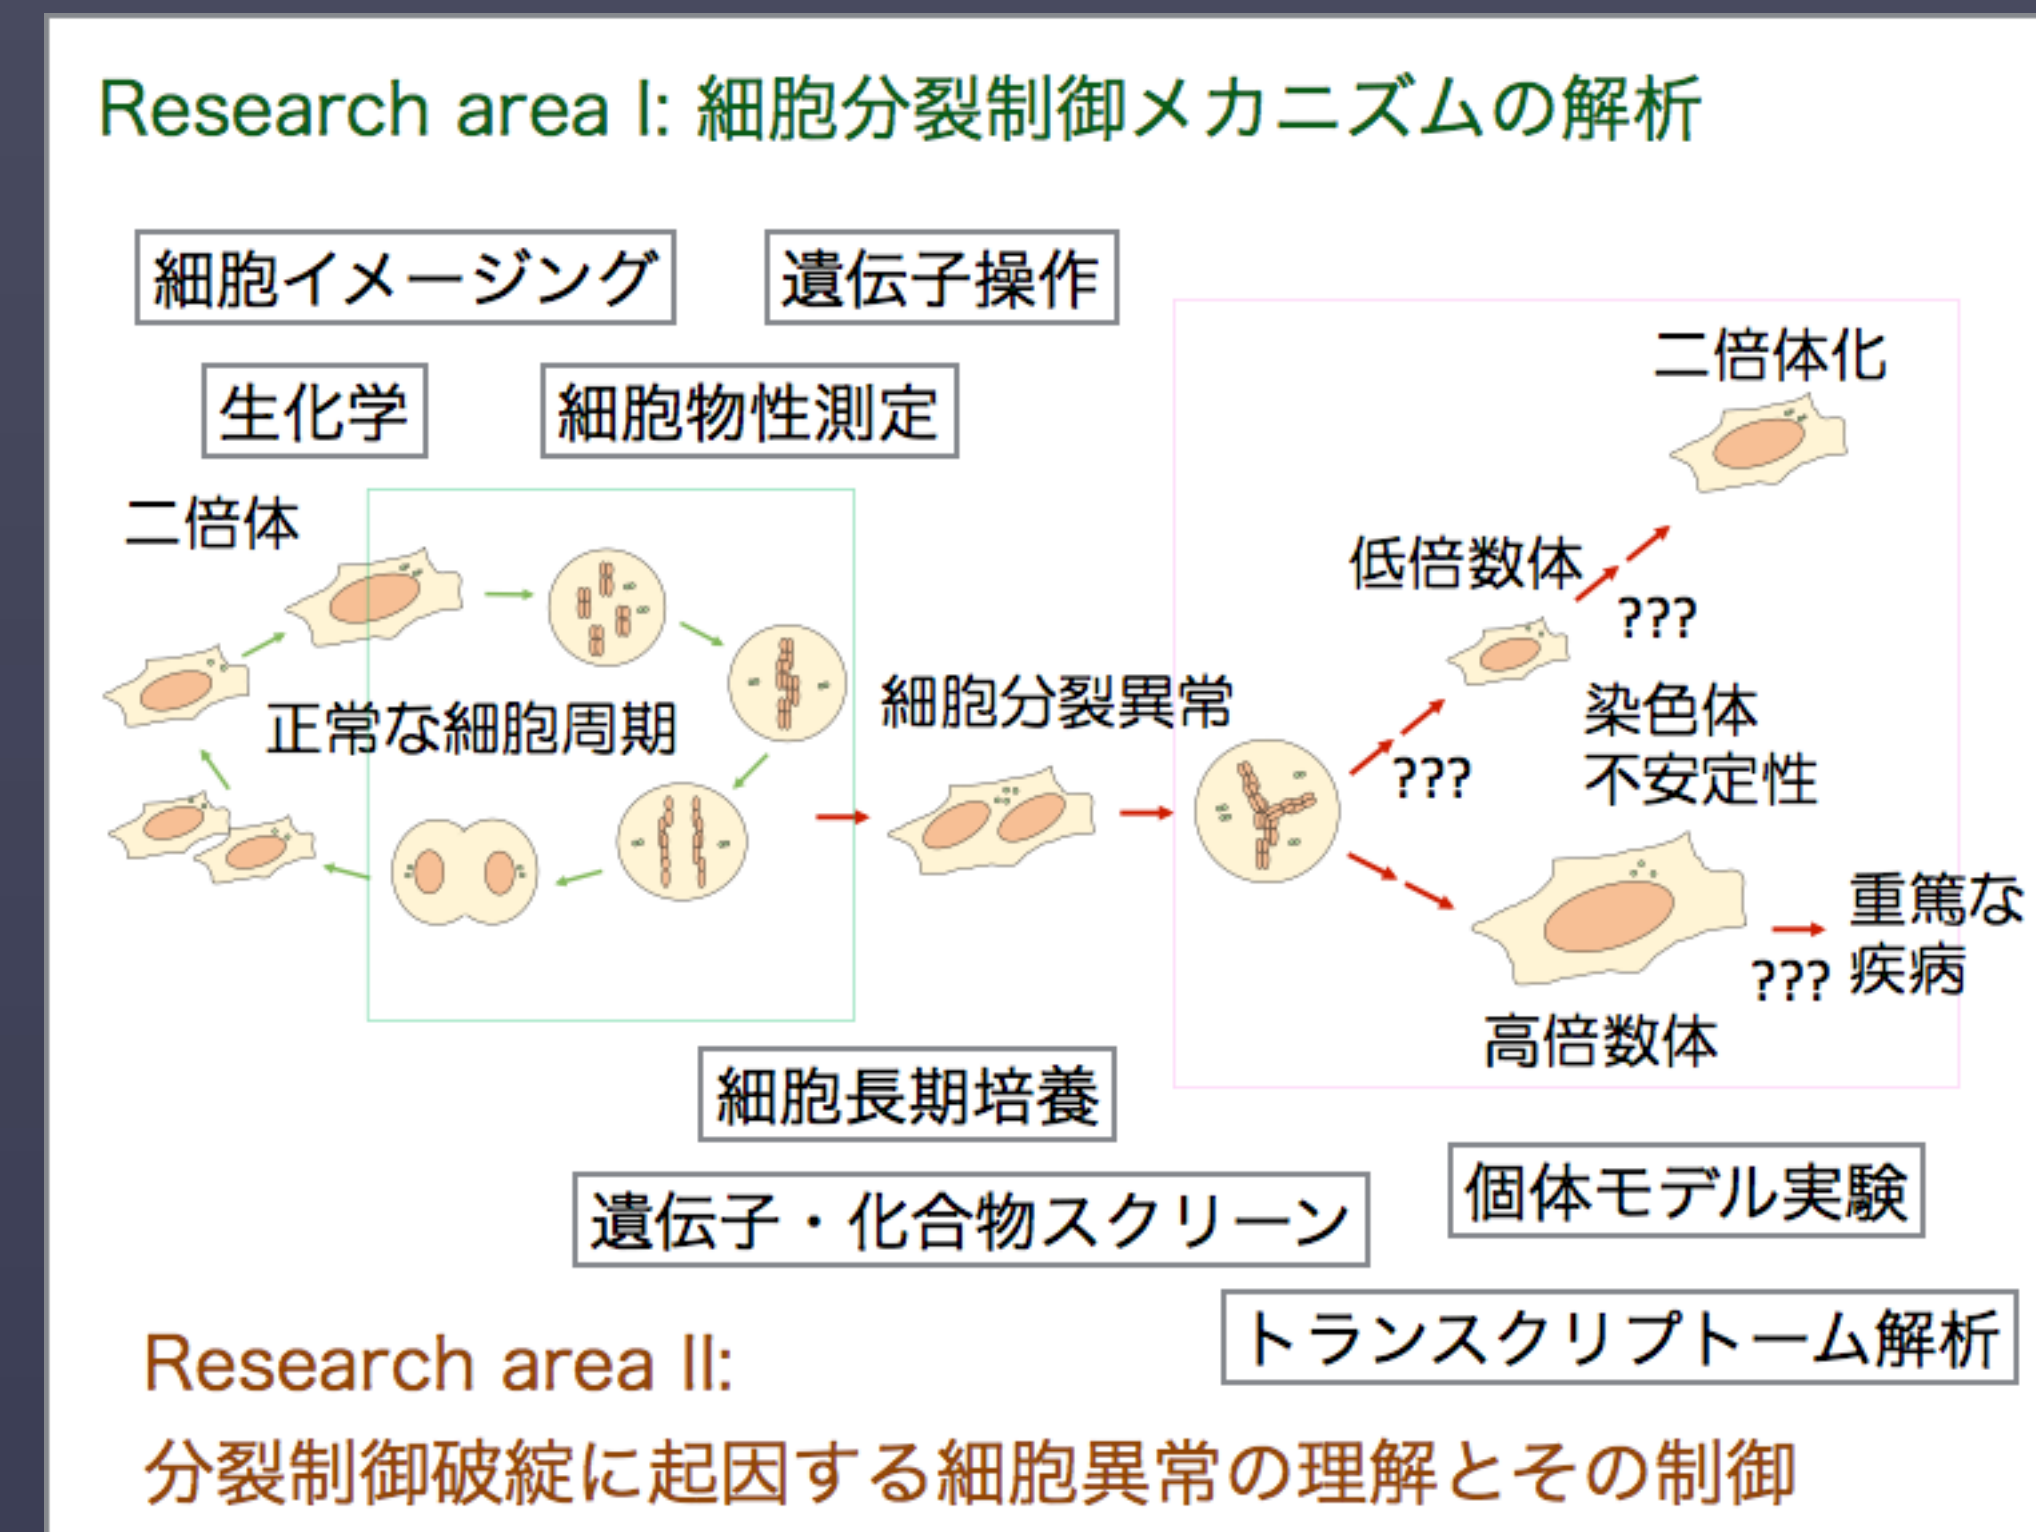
Research area I: 細胞分裂制御メカニズムの解析

細胞イメージング

遺伝子操作

生化学

細胞物性測定

二倍体

正常な細胞周期

細胞分裂異常

二倍体化

低倍数体

???

???

染色体
不安定性

重篤な
疾病

???

高倍数体

細胞長期培養

遺伝子・化合物スクリーン

個体モデル実験

トランスクリプトーム解析

Research area II:
分裂制御破綻に起因する細胞異常の理解とその制御